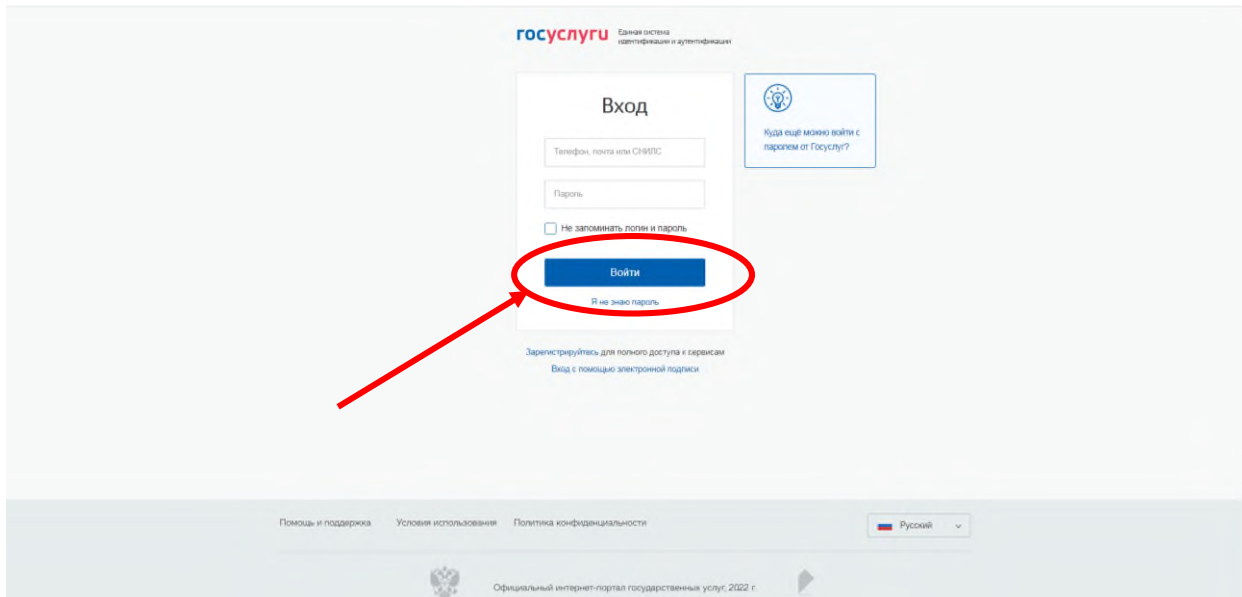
госуслуги Единая система идентификации и аутентификации

Вход

Телефон, почта или СНИЛС

Пароль

Не запоминать логин и пароль

Войти

Я не знаю пароль

Куда ещё можно войти с паролем от Госуслуг?

Зарегистрируйтесь для полного доступа к сервисам

Вход с помощью электронной подписи

Помощь и поддержка Условия использования Политика конфиденциальности

Русский

Официальный интернет-портал государственных услуг, 2022 г.